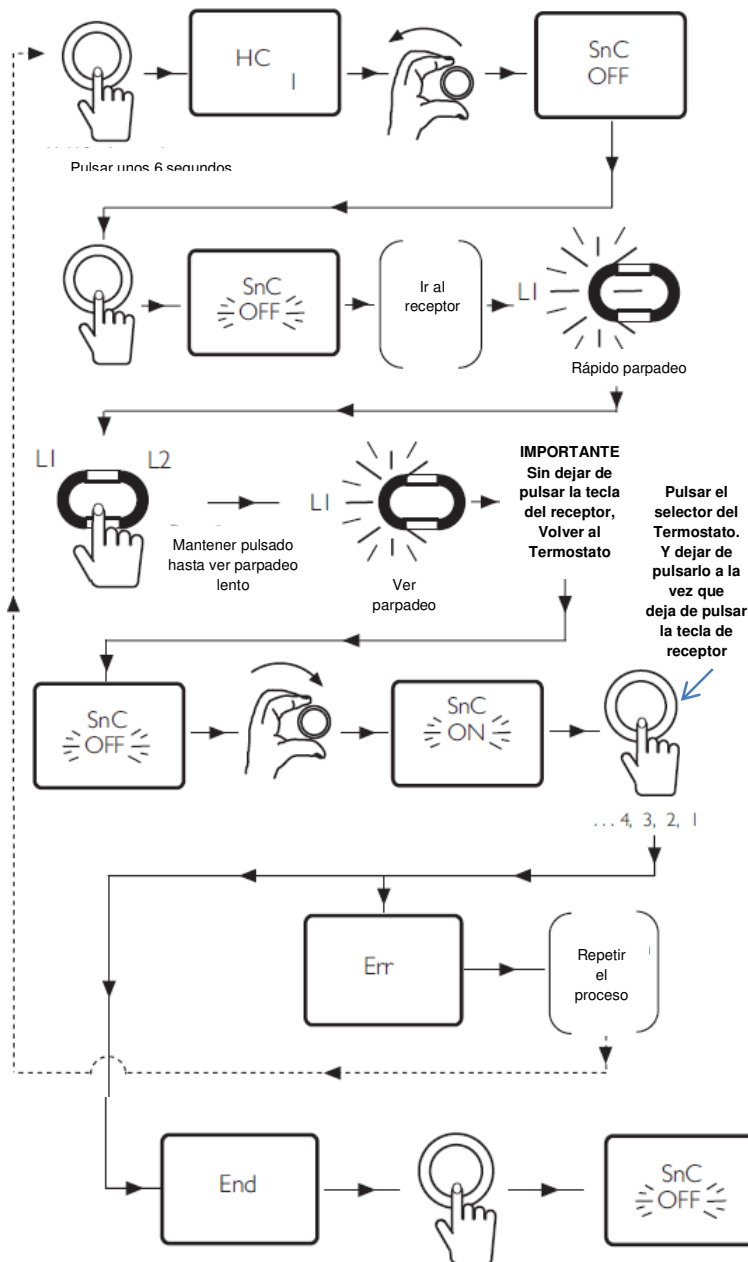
HC
I

SnC
OFF

Pulsar unos 6 segundos

SnC
OFF

Ir al receptor

L1

Rápido parpadeo

L1

L2

Mantener pulsado hasta ver parpadeo lento

L1

Ver parpadeo

IMPORTANTE
Sin dejar de pulsar la tecla del receptor, Volver al Termostato

Pulsar el selector del Termostato. Y dejar de pulsarlo a la vez que deja de pulsar la tecla de receptor

SnC
OFF

SnC
ON

. . . 4, 3, 2, 1

Err

Repetir el proceso

End

SnC
OFF